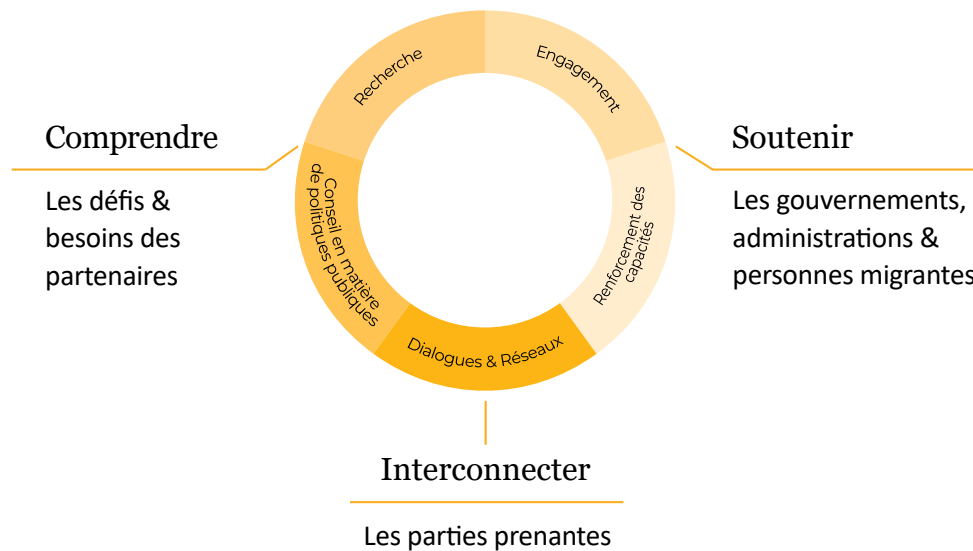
Recherche

Engagement

Renforcement des capacités

Dialogues & Réseaux

Conseil en matière de politiques publiques

Comprendre

Les défis & besoins des partenaires

Soutenir

Les gouvernements, administrations & personnes migrantes

Interconnecter

Les parties prenantes